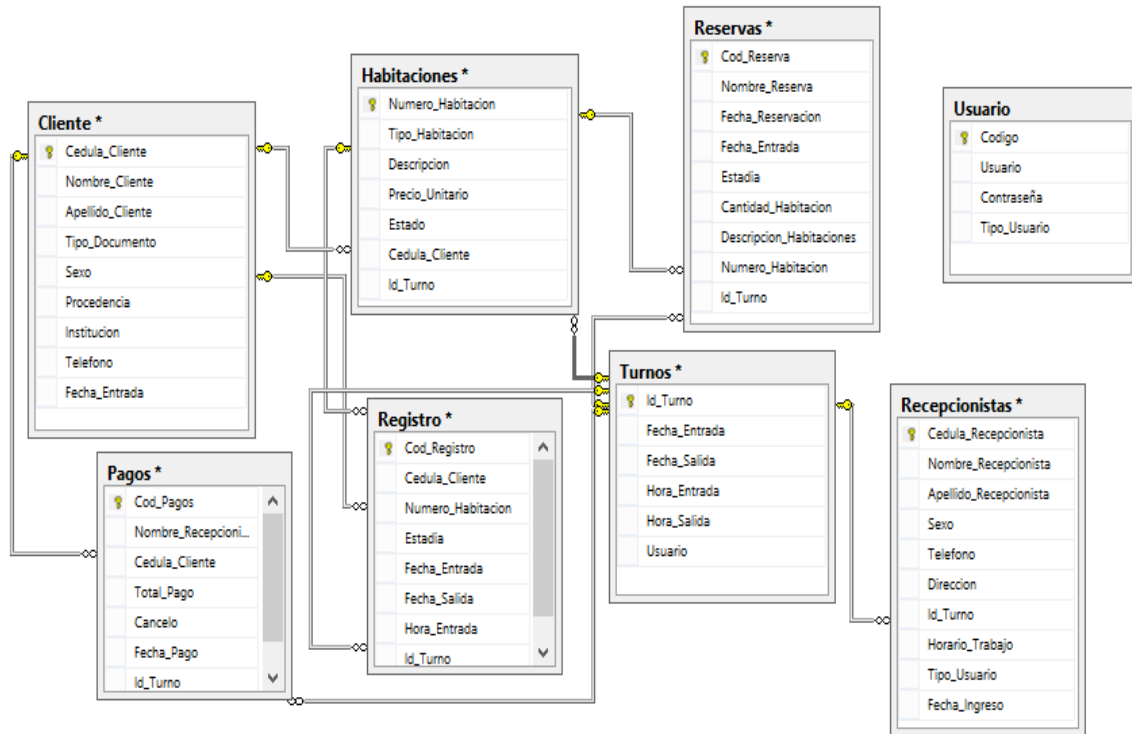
Cliente *
Cedula_Cliente
Nombre_Cliente
Apellido_Cliente
Tipo_Documento
Sexo
Procedencia
Institucion
Telefono
Fecha_Entrada

Habitaciones *
Numero_Habitacion
Tipo_Habitacion
Descripcion
Precio_Unitario
Estado
Cedula_Cliente
Id_Turno

Reservas *
Cod_Reserva
Nombre_Reserva
Fecha_Reservacion
Fecha_Entrada
Estadia
Cantidad_Habitacion
Descripcion_Habitaciones
Numero_Habitacion
Id_Turno

Usuario
Codigo
Usuario
Contraseña
Tipo_Usuario

Turnos *
Id_Turno
Fecha_Entrada
Fecha_Salida
Hora_Entrada
Hora_Salida
Usuario

Registro *
Cod_Registro
Cedula_Cliente
Numero_Habitacion
Estadia
Fecha_Entrada
Fecha_Salida
Hora_Entrada
Id_Turno

Pagos *
Cod_Pagos
Nombre_Recepcioni...
Cedula_Cliente
Total_Pago
Cancelo
Fecha_Pago
Id_Turno

Recepcionistas *
Cedula_Recepcionista
Nombre_Recepcionista
Apellido_Recepcionista
Sexo
Telefono
Direccion
Id_Turno
Horario_Trabajo
Tipo_Usuario
Fecha_Ingreso